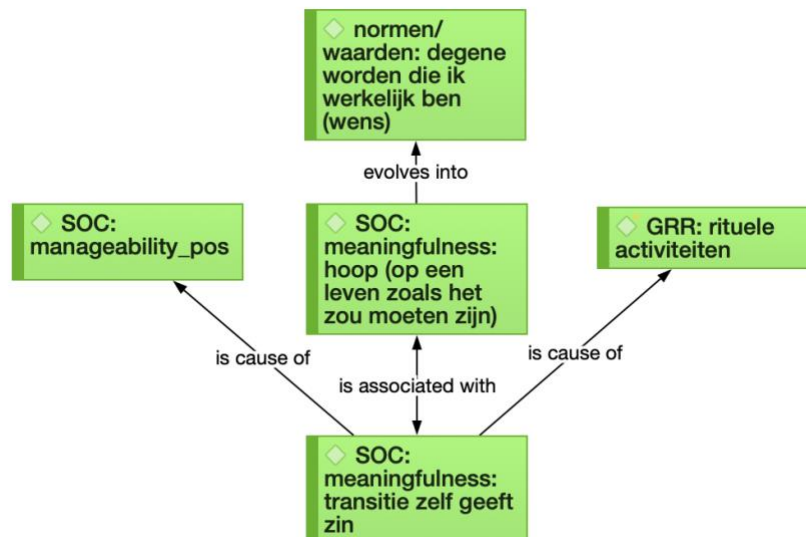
◇ normen/ waarden: degene worden die ik werkelijk ben (wens)

evolves into

◇ SOC: manageability_pos

◇ SOC: meaningfulness: hoop (op een leven zoals het zou moeten zijn)

◇ GRR: rituele activiteiten

is cause of

is associated with

is cause of

◇ SOC: meaningfulness: transitie zelf geeft zin